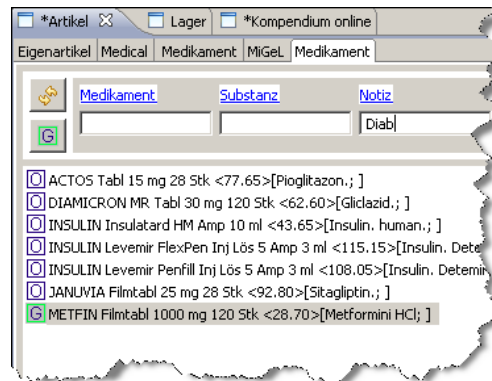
*Artikel ☒ Lager *Kompendium online

Eigenartikel Medical Medikament MiGeL Medikament

G

Medikament Substanz Notiz

Diab

O ACTOS Tabl 15 mg 28 Stk <77.65>[Pioglitazon.; ]
O DIAMICRON MR Tabl 30 mg 120 Stk <62.60>[Gliclazid.; ]
O INSULIN Insulatard HM Amp 10 ml <43.65>[Insulin. human.; ]
O INSULIN Levemir FlexPen Inj Lös 5 Amp 3 ml <115.15>[Insulin. Dete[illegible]
O INSULIN Levemir Penfill Inj Lös 5 Amp 3 ml <108.05>[Insulin. Detemir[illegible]
O JANUVIA Filmtabl 25 mg 28 Stk <92.80>[Sitagliptin.; ]
G METFIN Filmtabl 1000 mg 120 Stk <28.70>[Metformini HCl; ]